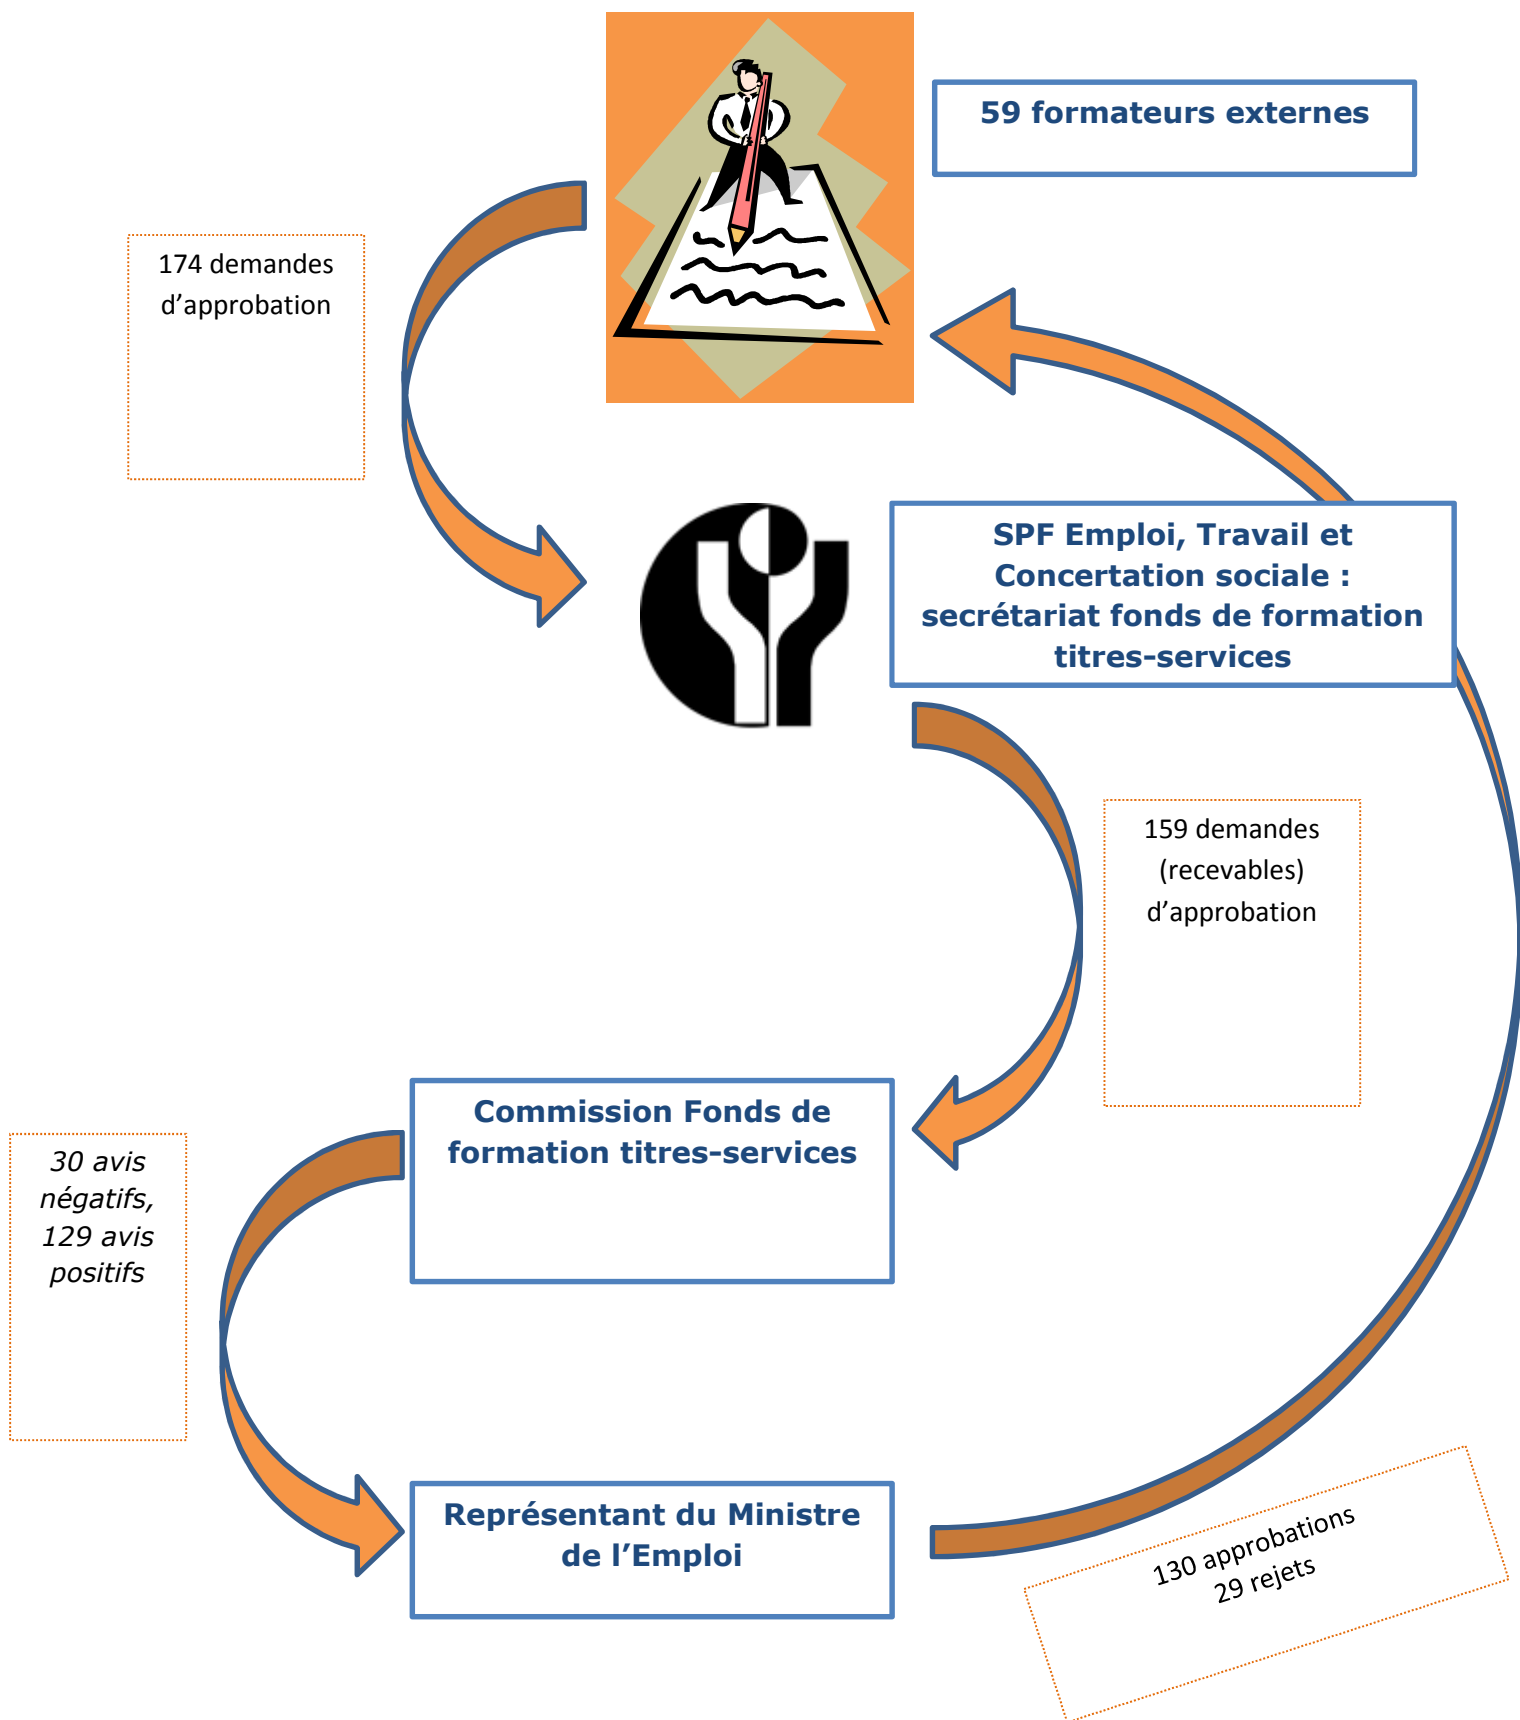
59 formateurs externes

174 demandes d’approbation

SPF Emploi, Travail et Concertation sociale : secrétariat fonds de formation titres-services

159 demandes (recevables) d’approbation

Commission Fonds de formation titres-services

*30 avis négatifs, 129 avis positifs*

Représentant du Ministre de l’Emploi

130 approbations
29 rejets